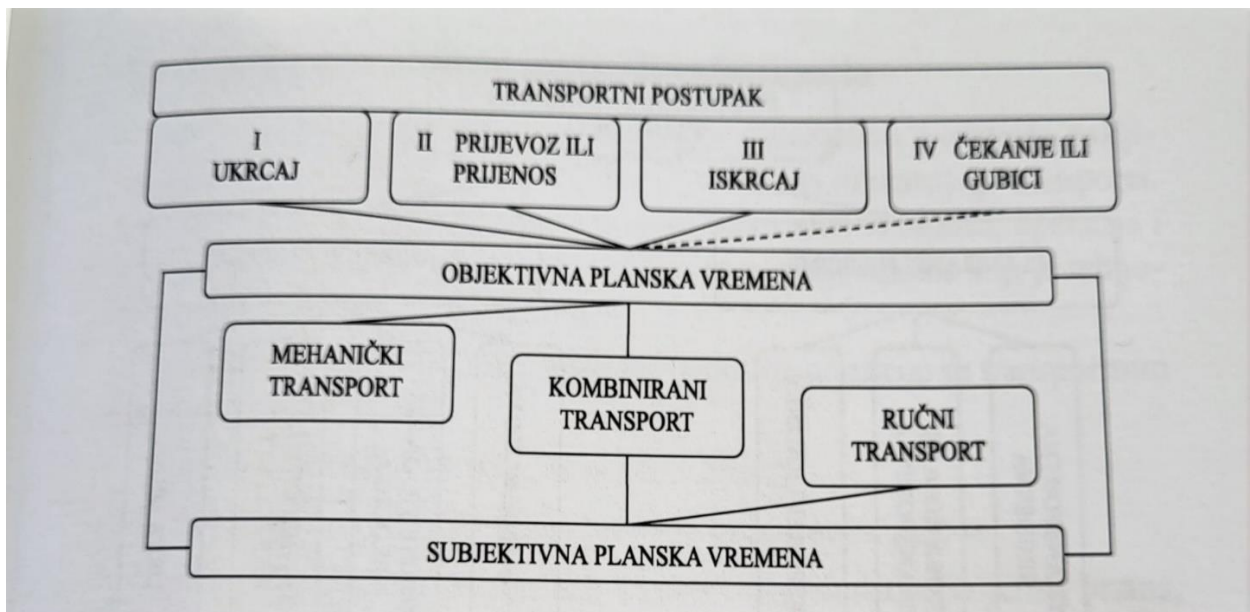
TRANSPORTNI POSTUPAK

I
UKRCAJ

II PRIJEVOZ ILI PRIJENOS

III
ISKRCAJ

IV ČEKANJE ILI GUBICI

OBJEKTIVNA PLANSKA VREMENA

MEHANIČKI TRANSPORT

KOMBINIRANI TRANSPORT

RUČNI TRANSPORT

SUBJEKTIVNA PLANSKA VREMENA